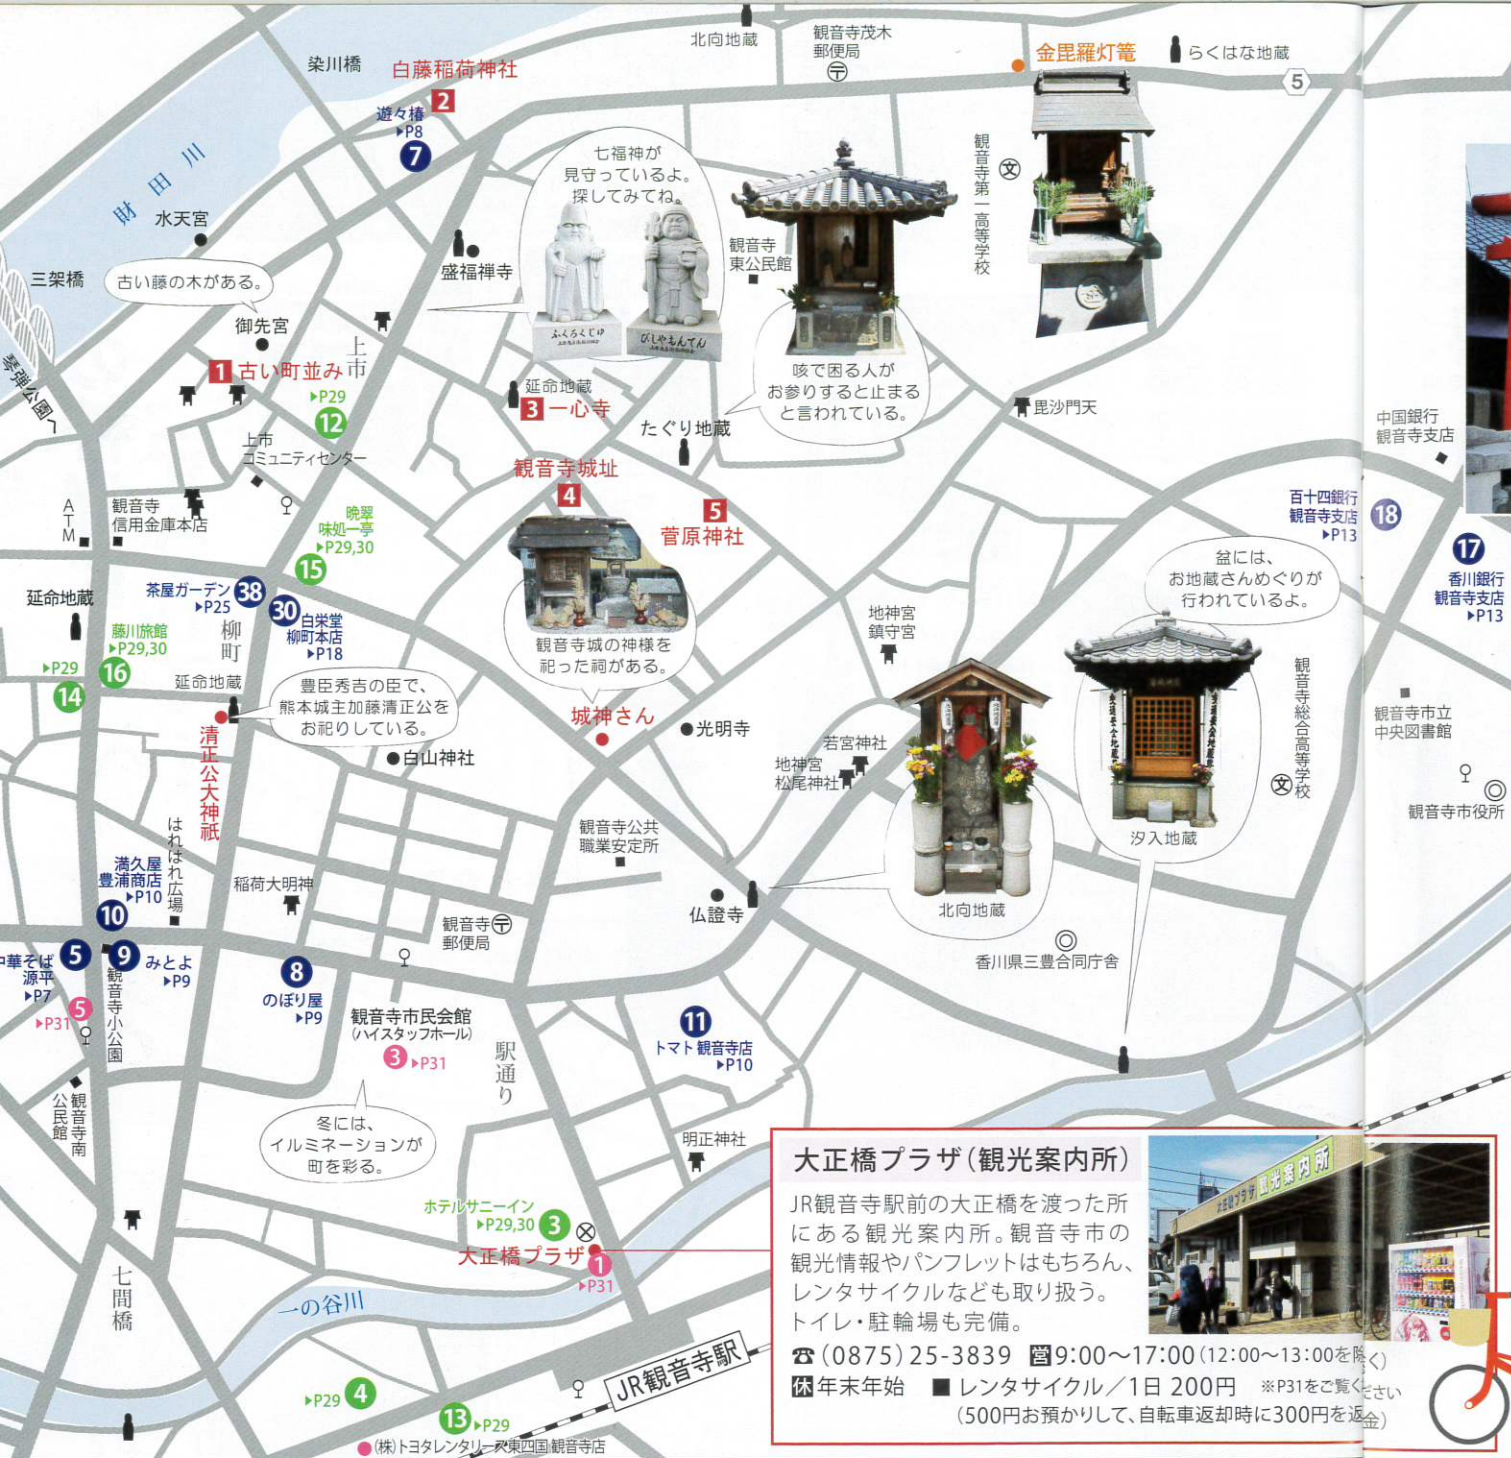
染川橋
白藤稲荷神社
2
遊々椿
▶P8
7
北向地蔵
観音寺茂木郵便局
金毘羅灯篭
らくはな地蔵
5
財田川
水天宮
三架橋
古い藤の木がある。
琴弾公園へ
御先宮
七福神が見守っているよ。探してみてね。
盛福禅寺
観音寺東公民館
観音寺第一高等学校
1 古い町並み
上市
▶P29
12
延命地蔵
3 一心寺
たぐり地蔵
咳で困る人がお参りすると止まると言われている。
毘沙門天
中国銀行観音寺支店
上市コミュニティセンター
観音寺城址
4
5 菅原神社
百十四銀行観音寺支店
▶P13
18
17
香川銀行観音寺支店
▶P13
ATM
観音寺信用金庫本店
晩翠味処一亭
▶P29,30
15
延命地蔵
茶屋ガーデン 38
▶P25
30 白栄堂柳町本店
▶P18
柳町
藤川旅館
▶P29,30
16
▶P29
14
観音寺城の神様を祀った祠がある。
延命地蔵
豊臣秀吉の臣で、熊本城主加藤清正公をお祀りしている。
清正公大神祇
城神さん
光明寺
白山神社
盆には、お地蔵さんめぐりが行われているよ。
地神宮鎮守宮
若宮神社
地神宮松尾神社
観音寺総合高等学校
観音寺市立中央図書館
観音寺市役所
汐入地蔵
はればれ広場
満久屋豊浦商店
▶P10
10
稲荷大明神
観音寺公共職業安定所
仏證寺
北向地蔵
香川県三豊合同庁舎
中華そば源平
▶P7
5
9 みとよ
▶P9
5
▶P31
観音寺小公園
8
のぼり屋
▶P9
観音寺郵便局
観音寺市民会館(ハイスタッフホール)
3 ▶P31
駅通り
11
トマト観音寺店
▶P10
観音寺南公民館
冬には、イルミネーションが町を彩る。
明正神社
ホテルサニーイン
▶P29,30 3
大正橋プラザ
1
▶P31
一の谷川
七間橋
JR観音寺駅
▶P29 4
13 ▶P29
(株)トヨタレンタリース東四国観音寺店
大正橋プラザ(観光案内所)
JR観音寺駅前の大正橋を渡った所にある観光案内所。観音寺市の観光情報やパンフレットはもちろん、レンタサイクルなども取り扱う。トイレ・駐輪場も完備。
☎(0875)25-3839 営9:00～17:00(12:00～13:00を除く)
休 年末年始 ■レンタサイクル/1日 200円 ※P31をご覧ください
(500円お預かりして、自転車返却時に300円を返金)